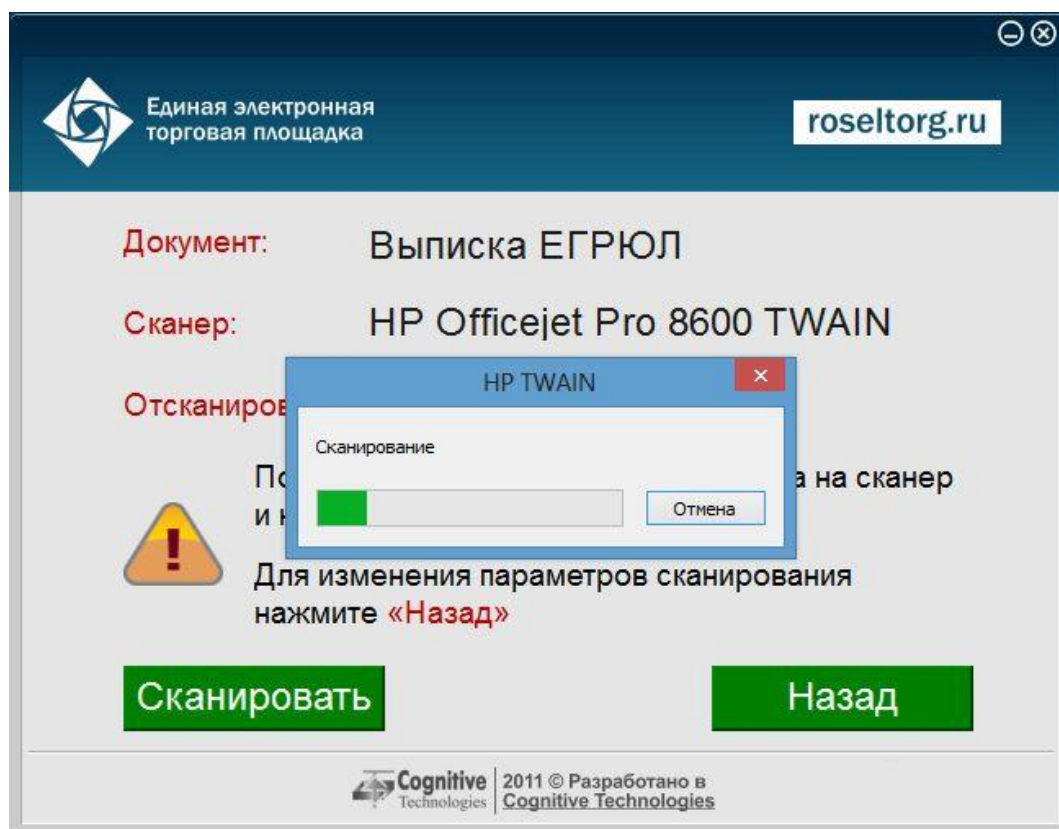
Единая электронная торговая площадка

roseltorg.ru

Документ: Выписка ЕГРЮЛ

Сканер: HP Officejet Pro 8600 TWAIN

Отсканиров

HP TWAIN

Сканирование

Отмена

По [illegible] а на сканер и н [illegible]

Для изменения параметров сканирования нажмите «Назад»

Сканировать

Назад

Cognitive Technologies | 2011 © Разработано в Cognitive Technologies